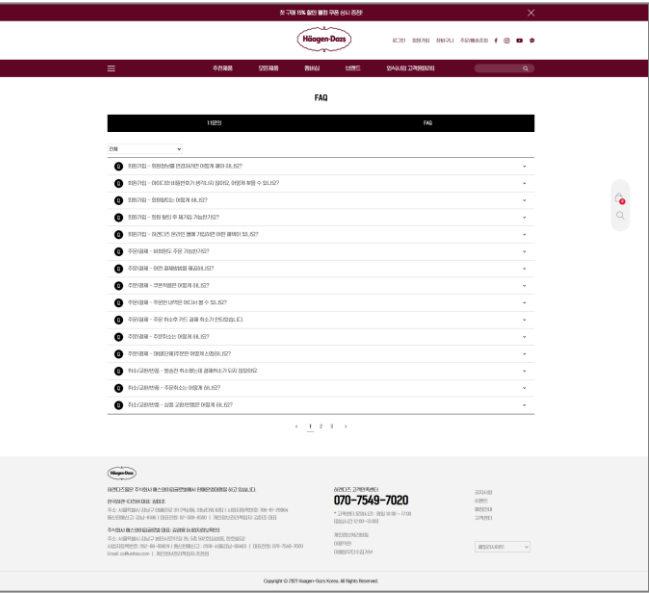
첫 구매 10% 할인 혜택 쿠폰 상시 증정

Häagen-Dazs

로그인 회원가입 장바구니 주문배송조회

제품 모든제품 케이터링 브랜드 와사비아 고객센터

FAQ

1:1문의

FAQ

전체

Q 회원가입 - 회원정보를 변경하려면 어떻게 해야 하나요?

Q 회원가입 - 아이디와 비밀번호가 생각나지 않아요. 어떻게 확인 할 수 있나요?

Q 회원가입 - 회원탈퇴는 어떻게 하나요?

Q 회원가입 - 회원 탈퇴 후 재가입 가능한가요?

Q 회원가입 - 쇼핑몰 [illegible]

Q 주문결제 - 비회원도 주문 가능한가요?

Q 주문결제 - 어떤 결제방법을 제공하나요?

Q 주문결제 - 영수증발행은 어떻게 하나요?

Q 주문결제 - 주문한 내역은 어디서 볼 수 있나요?

Q 주문결제 - 주문 취소 후 카드 결제 취소가 안되었습니다.

Q 주문결제 - 주문취소는 어떻게 하나요?

Q 주문결제 - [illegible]

Q 취소/교환/반품 - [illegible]

Q 취소/교환/반품 - 주문취소는 어떻게 하나요?

Q 취소/교환/반품 - 상품 교환/반품은 어떻게 하나요?

< 1 2 3 >

Häagen-Dazs

070-7549-7020

Copyright © 2021 Häagen-Dazs Korea. All Rights Reserved.